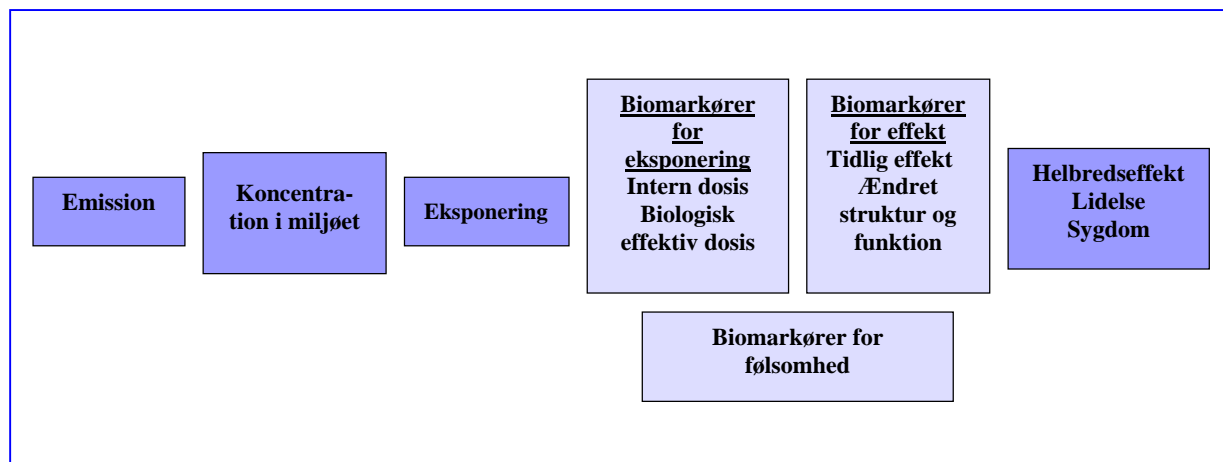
Emission

Koncentration i miljøet

Eksponering

Biomarkører for eksponering
Intern dosis
Biologisk effektiv dosis

Biomarkører for effekt
Tidlig effekt
Ændret struktur og funktion

Helbredseffekt
Lidelse
Sygdom

Biomarkører for følsomhed